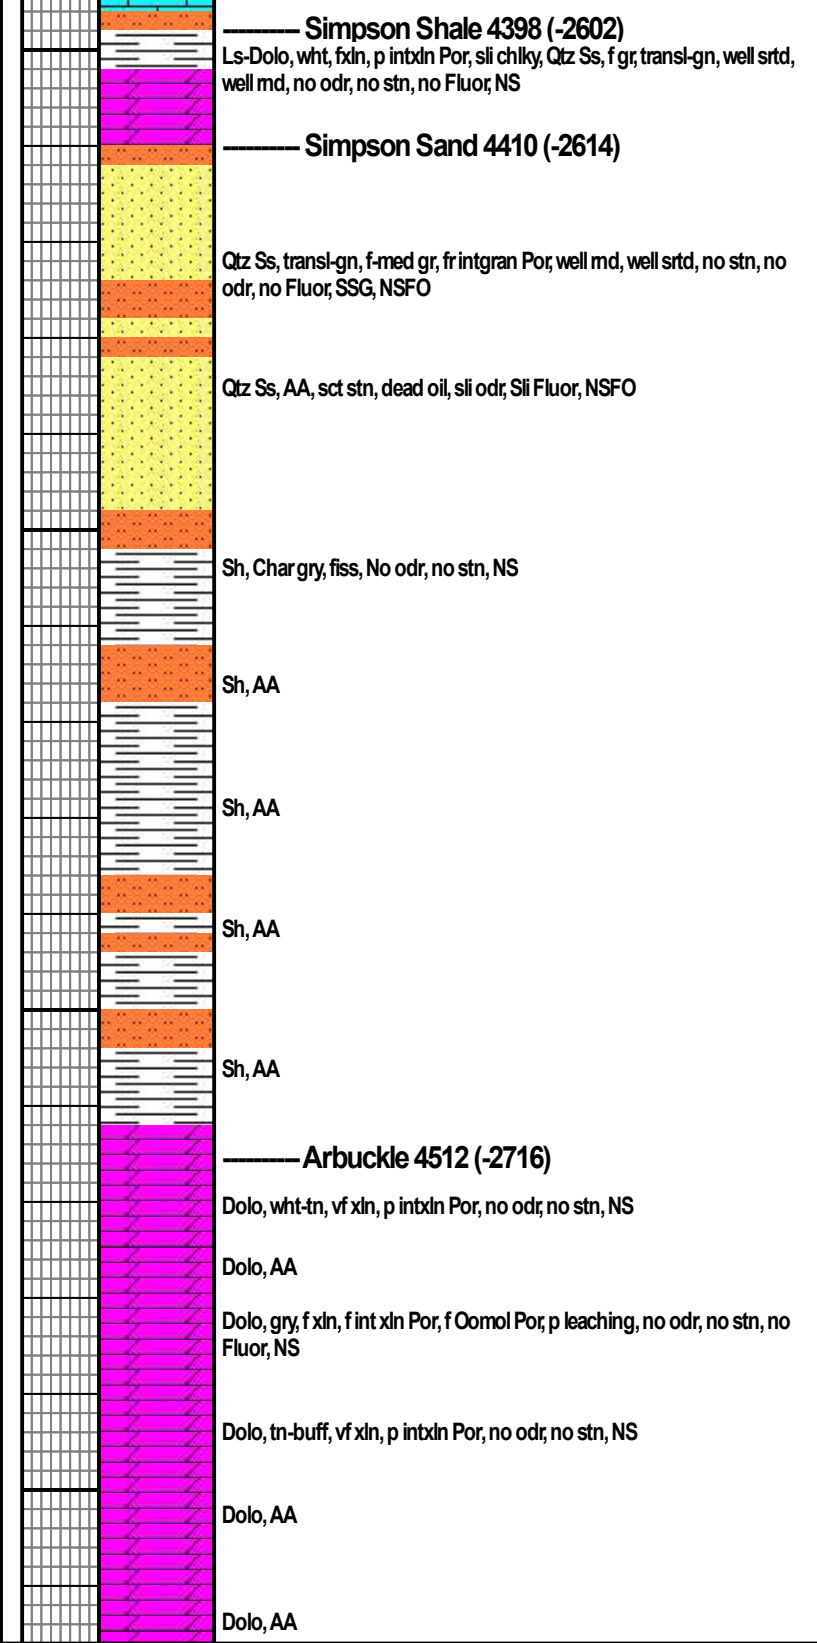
---------- Simpson Shale 4398 (-2602)
Ls-Dolo, wht, fxln, p intxln Por, sli chlky, Qtz Ss, f gr, transl-gn, well srtd, well rnd, no odr, no stn, no Fluor, NS

---------- Simpson Sand 4410 (-2614)

Qtz Ss, transl-gn, f-med gr, fr intgran Por, well rnd, well srtd, no stn, no odr, no Fluor, SSG, NSFO

Qtz Ss, AA, sct stn, dead oil, sli odr, Sli Fluor, NSFO

Sh, Char gry, fiss, No odr, no stn, NS

Sh, AA

Sh, AA

Sh, AA

Sh, AA

---------- Arbuckle 4512 (-2716)

Dolo, wht-tn, vf xln, p intxln Por, no odr, no stn, NS

Dolo, AA

Dolo, gry, f xln, f int xln Por, f Oomol Por, p leaching, no odr, no stn, no Fluor, NS

Dolo, tn-buff, vf xln, p intxln Por, no odr, no stn, NS

Dolo, AA

Dolo, AA